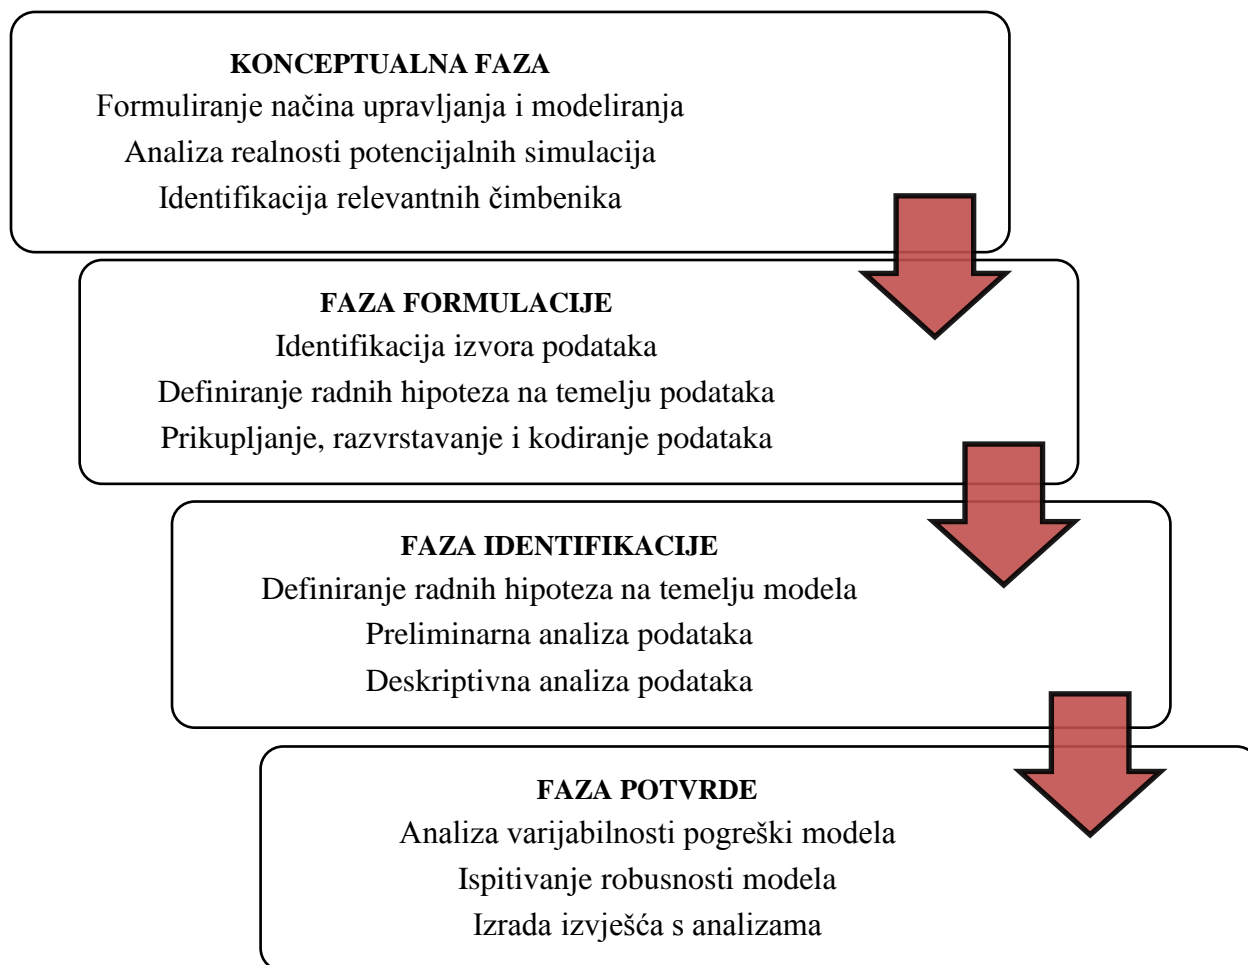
KONCEPTUALNA FAZA
Formuliranje načina upravljanja i modeliranja
Analiza realnosti potencijalnih simulacija
Identifikacija relevantnih čimbenika

FAZA FORMULACIJE
Identifikacija izvora podataka
Definiranje radnih hipoteza na temelju podataka
Prikupljanje, razvrstavanje i kodiranje podataka

FAZA IDENTIFIKACIJE
Definiranje radnih hipoteza na temelju modela
Preliminarna analiza podataka
Deskriptivna analiza podataka

FAZA POTVRDE
Analiza varijabilnosti pogreški modela
Ispitivanje robusnosti modela
Izrada izvješća s analizama